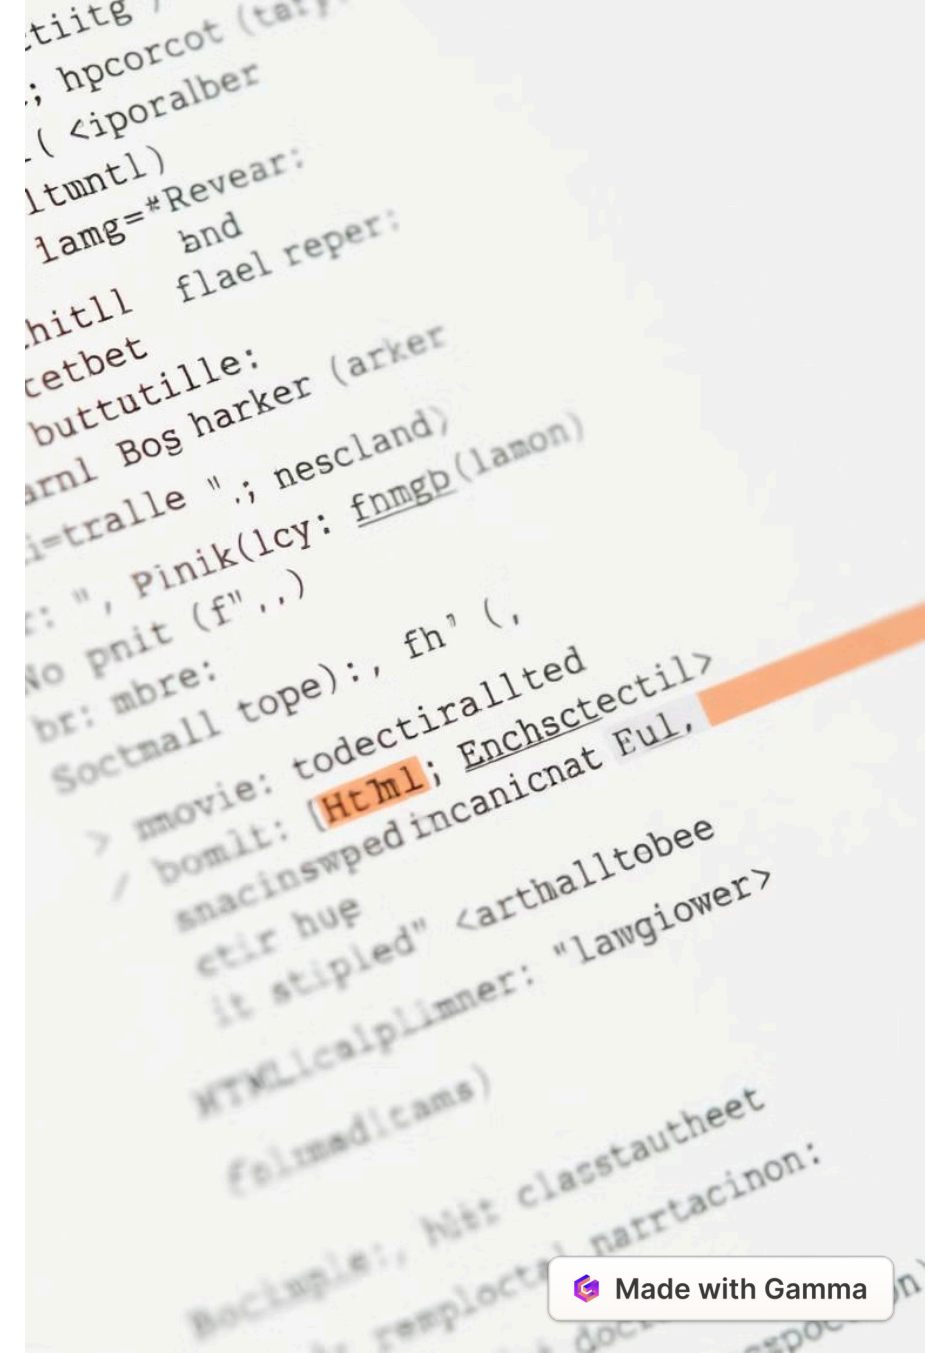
tiitg
; hpcorcot (ta
( <iporalber
ltuntl)
lamg=#Revear:
band
hitll flael reper:
cetbet
buttutille:
rnl Bos harker (arker
=tralle ".; nescland)
: ", Pinik(lcy: fnmgb(lamon)
No pnit (f",.)
br: mbre:
Soctmall tope):, fh' (,
> mmovie: todectirallted
/ bomlt: (Html; Enchsctectil>
snacinswped incanicnat Eul,
ctir hue
it stipled" <arthalltobee
HTMLicalplimmer: "lawgiower>
folmedicams)
Bocinple:, hit classtautheet
remploct natrtacinon:
Made with Gamma